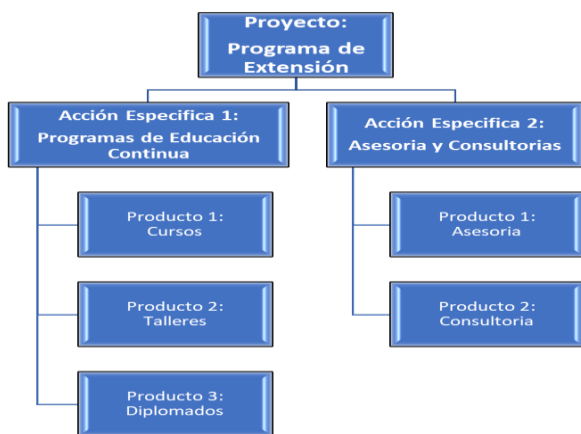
Proyecto:
Programa de Extensión

Acción Especifica 1:
Programas de Educación Continua

Producto 1:
Cursos

Producto 2:
Talleres

Producto 3:
Diplomados

Acción Especifica 2:
Asesoria y Consultorias

Producto 1:
Asesoria

Producto 2:
Consultoria